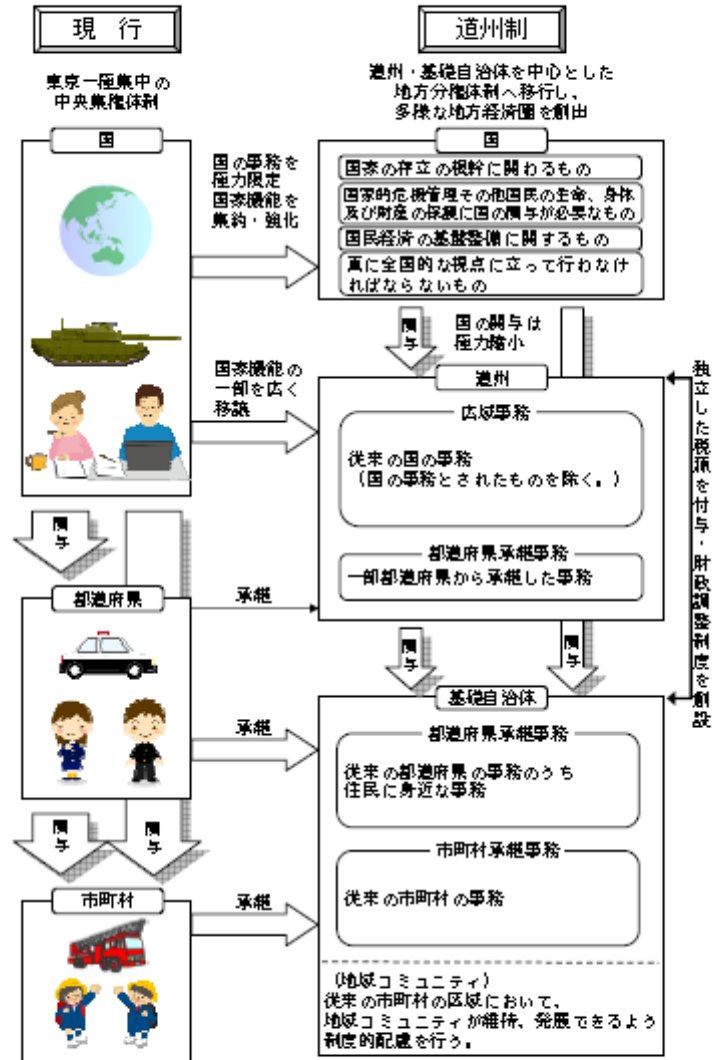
現　行

東京一極集中の中央集権体制

国

国の事務を極力限定
国家機能を集約・強化

国家機能の一部を広く移譲

関与

都道府県

承継

承継

関与

関与

市町村

承継

道州制

道州・基礎自治体を中心とした地方分権体制へ移行し、多様な地方経済圏を創出

国

国家の存立の根幹に関わるもの

国家的危機管理その他国民の生命、身体及び財産の保護に国の関与が必要なもの

国民経済の基盤整備に関するもの

真に全国的な視点に立って行わなければならないもの

関与

国の関与は極力縮小

道州

広域事務

従来の国の事務
（国の事務とされたものを除く。）

都道府県承継事務

一部都道府県から承継した事務

関与

関与

基礎自治体

都道府県承継事務

従来の都道府県の事務のうち住民に身近な事務

市町村承継事務

従来の市町村の事務

（地域コミュニティ）
従来の市町村の区域において、地域コミュニティが維持、発展できるよう制度的配慮を行う。

独立した税源を付与・財政調整制度を創設